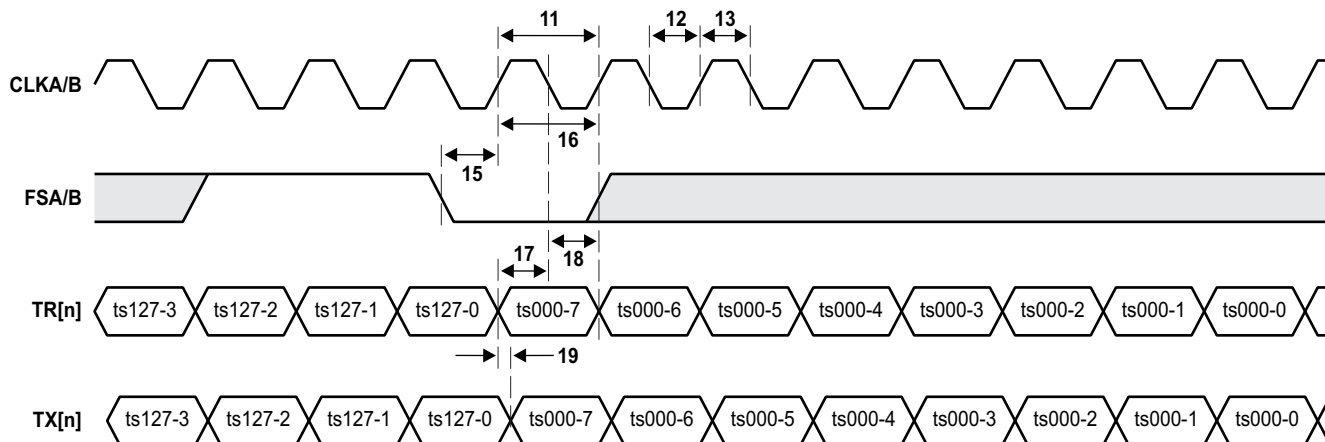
11
12
13
CLKA/B
16
15
FSA/B
17
18
TR[n] ts127-3 ts127-2 ts127-1 ts127-0 ts000-7 ts000-6 ts000-5 ts000-4 ts000-3 ts000-2 ts000-1 ts000-0
19
TX[n] ts127-3 ts127-2 ts127-1 ts127-0 ts000-7 ts000-6 ts000-5 ts000-4 ts000-3 ts000-2 ts000-1 ts000-0